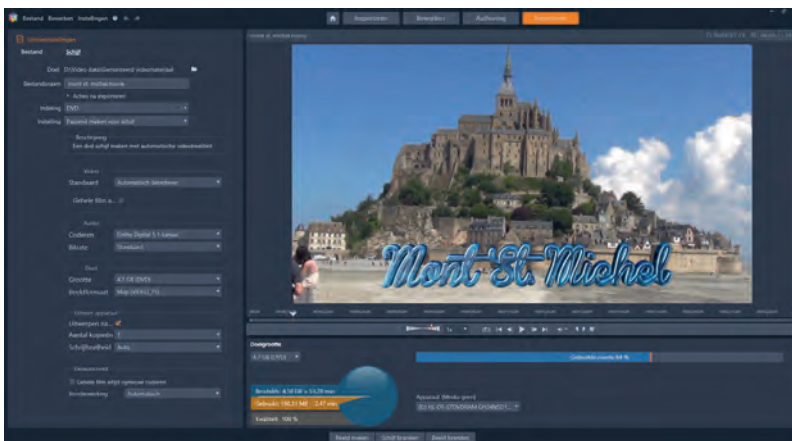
Bestand Bewerken Instellingen

Importeren Bewerken Authoring Exporteren

Uitvoerbestandsformaat

Bestand Schijf

Doel D:\Video data\Geëxporteerd videomateriaal

Bestandsnaam mont st. michel movie

Acties na exporteren

Indeling DVD

Instelling Beeld maken voor schijf

Beschrijving

Een dvd-schijf maken met automatische videokwaliteit

Video

Standaard Automatisch detecteren

Gehele film o...

Audio

Coderen Dolby Digital 5.1-kanaal

Bitrate Standaard

Disc

Grootte 4.7 GB (DVD)

Beeldformaat Map (VIDEO_TS)

Uitvoer apparaat

Uitwerpen na...

Aantal kopieën 1

Schrijfsnelheid Auto

Voorbeeldweergave

Gebruikt: 128,31 MB 2,47 min

Beschikb. 4,58 GB

Vrij

Diskgrootte

4.7 GB (DVD)

Gebruikte ruimte 64 %

Apparaat (Windows-gereedschap)

Beeld maken Schijf branden Beeld branden

Mont St. Michel